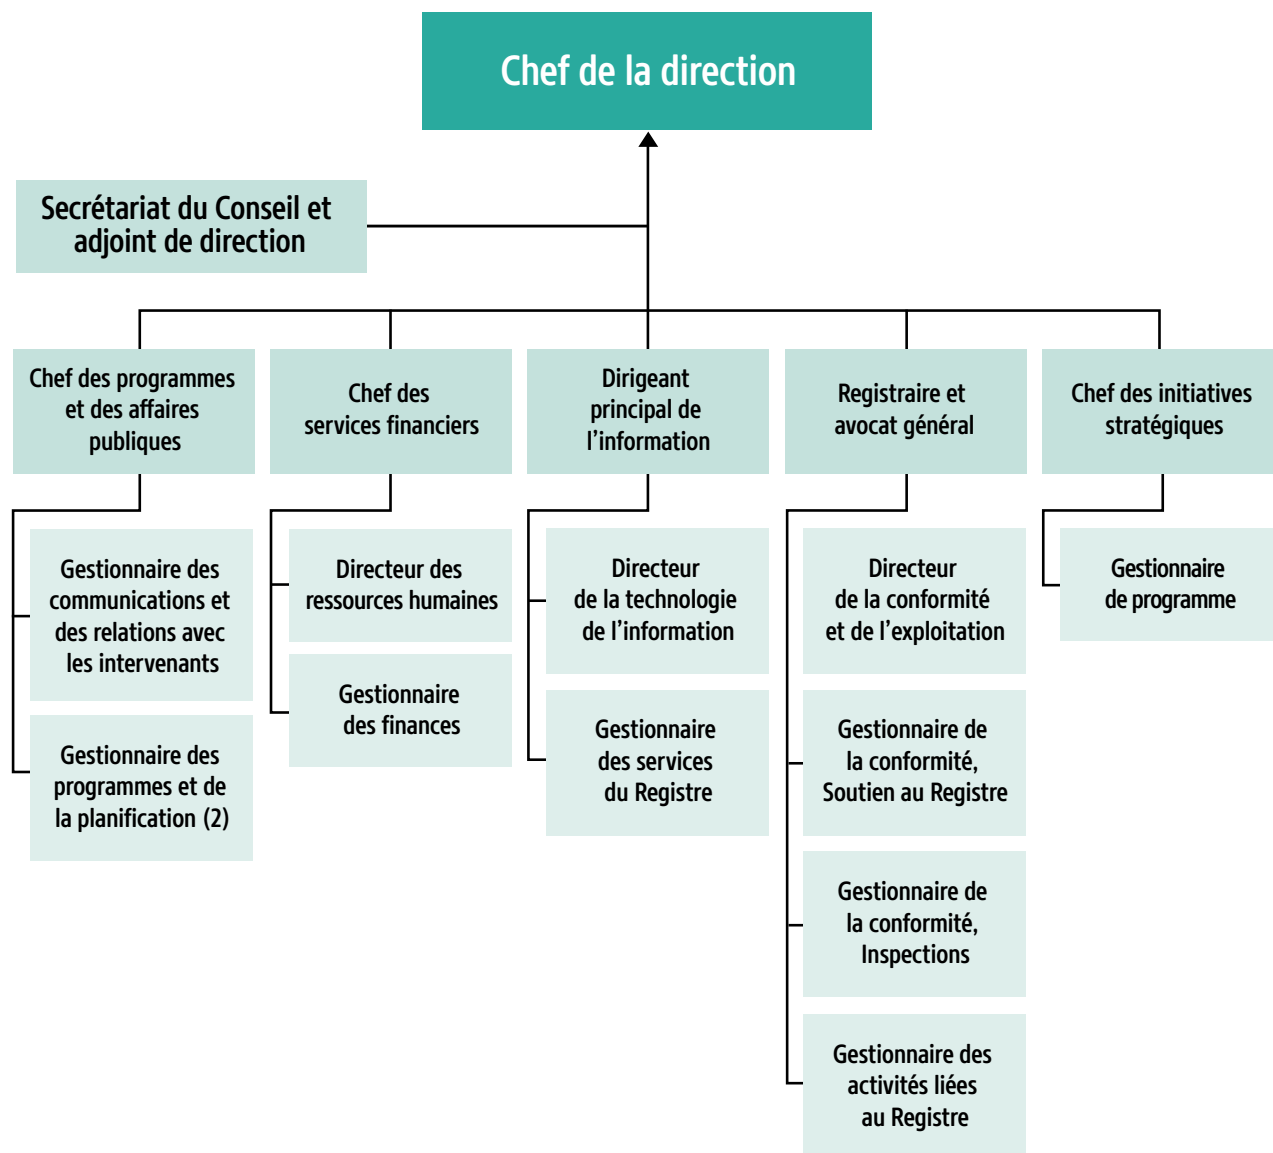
Chef de la direction

Secrétariat du Conseil et adjoint de direction

Chef des programmes et des affaires publiques

Gestionnaire des communications et des relations avec les intervenants

Gestionnaire des programmes et de la planification (2)

Chef des services financiers

Directeur des ressources humaines

Gestionnaire des finances

Dirigeant principal de l'information

Directeur de la technologie de l'information

Gestionnaire des services du Registre

Registraire et avocat général

Directeur de la conformité et de l'exploitation

Gestionnaire de la conformité, Soutien au Registre

Gestionnaire de la conformité, Inspections

Gestionnaire des activités liées au Registre

Chef des initiatives stratégiques

Gestionnaire de programme